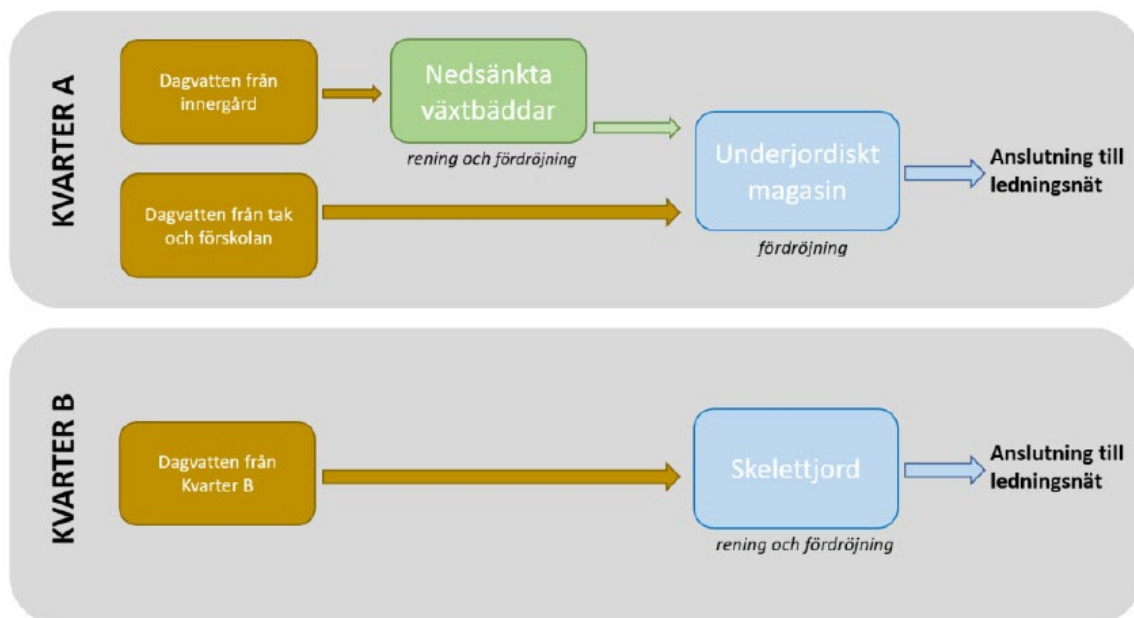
KVARTER A

Dagvatten från innergård

Nedsänkta växtbäddar

rening och fördröjning

Dagvatten från tak och förskolan

Underjordiskt magasin

fördröjning

Anslutning till ledningsnät

KVARTER B

Dagvatten från Kvarter B

Skelettjord

rening och fördröjning

Anslutning till ledningsnät